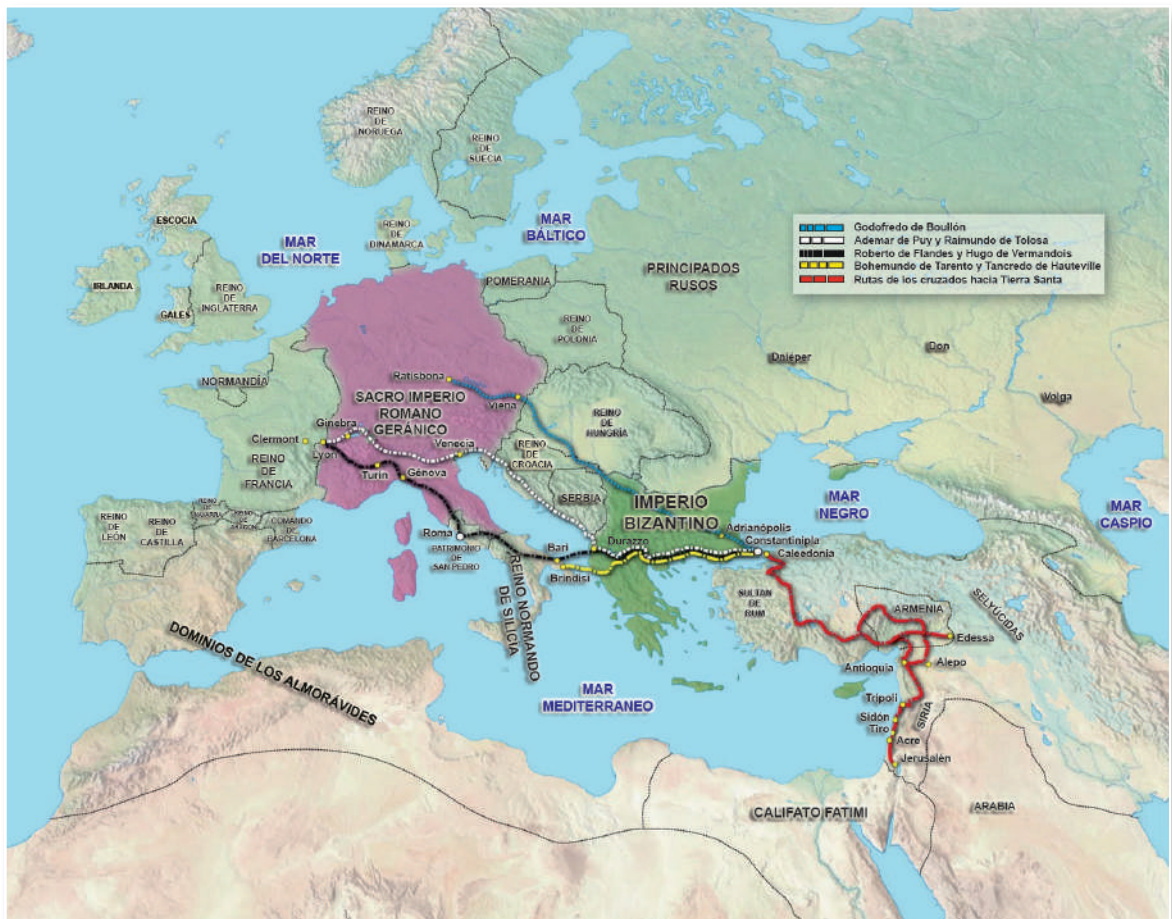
Godofredo de Boullón
Ademar de Puy y Raimundo de Tolosa
Roberto de Flandes y Hugo de Vermandois
Bohemundo de Tarento y Tancredo de Hauteville
Rutas de los cruzados hacia Tierra Santa

REINO DE NORUEGA
REINO DE SUECIA
ESCOCIA
REINO DE DINAMARCA
MAR DEL NORTE
MAR BÁLTICO
IRLANDA
GALES
REINO DE INGLATERRA
POMERANIA
PRINCIPADOS RUSOS
REINO DE POLONIA
NORMANDÍA
Ratisbona
Viena
SACRO IMPERIO ROMANO GERÁNICO
REINO DE HUNGRÍA
Dniéper
Don
Volga
Clermont
Ginebra
Lyon
REINO DE FRANCIA
Venecia
REINO DE CROACIA
Turín
Génova
SERBIA
IMPERIO BIZANTINO
MAR NEGRO
MAR CASPIO
REINO DE LEÓN
REINO DE CASTILLA
REINO DE NAVARRA
REINO DE ARAGÓN
CONDADO DE BARCELONA
Roma
PATRIMONIO DE SAN PEDRO
Bari
Durazzo
Adrianópolis
Constantinipla
Caleedonia
Brindisi
REINO NORMANDO DE SICILIA
SULTANATO DE RUM
ARMENIA
SELYÚCIDAS
Edessa
Antioquía
Alepo
DOMINIOS DE LOS ALMORÁVIDES
MAR MEDITERRANEO
Trípoli
Sidón
Tiro
Acre
SIRIA
Jerusalén
CALIFATO FATIMÍ
ARABIA